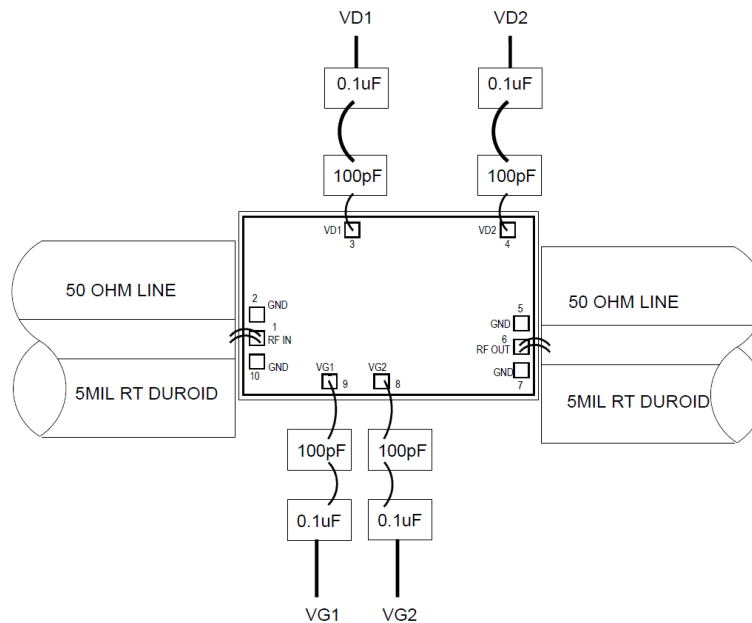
VD1

VD2

0.1uF

0.1uF

100pF

100pF

VD1
3

VD2
4

50 OHM LINE

5MIL RT DUROID

2 GND

1
RF IN

10 GND

VG1
9

VG2
8

5
GND

6
RF OUT

GND
7

50 OHM LINE

5MIL RT DUROID

100pF

100pF

0.1uF

0.1uF

VG1

VG2